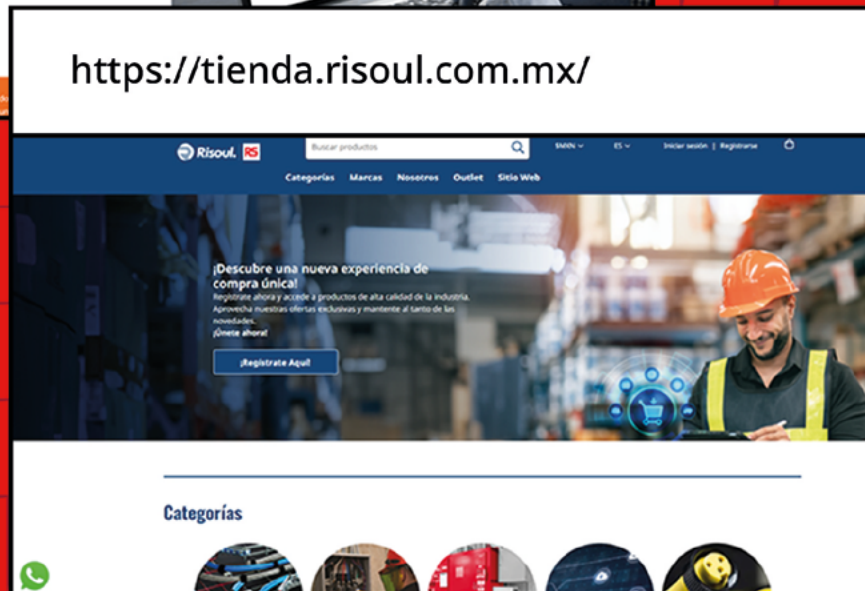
https://tienda.risoul.com.mx/

Risoul. RS

Buscar productos

$MXN ES Iniciar sesión | Registrarse

Categorías Marcas Nosotros Outlet Sitio Web

¡Descubre una nueva experiencia de compra única!

Regístrate ahora y accede a productos de alta calidad de la industria. Aprovecha nuestras ofertas exclusivas y mantente al tanto de las novedades.

¡Únete ahora!

¡Regístrate Aquí!

Categorías